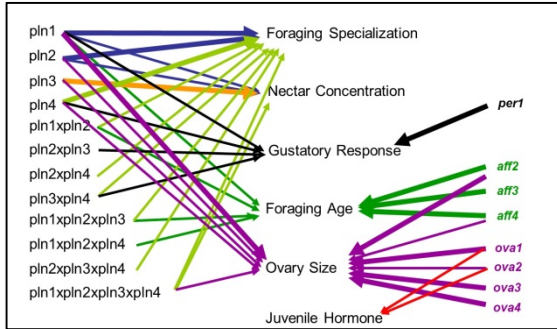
pln1
pln2
pln3
pln4
pln1xpln2
pln2xpln3
pln2xpln4
pln3xpln4
pln1xpln2xpln3
pln1xpln2xpln4
pln2xpln3xpln4
pln1xpln2xpln3xpln4

Foraging Specialization
Nectar Concentration
Gustatory Response
Foraging Age
Ovary Size
Juvenile Hormone

per1
aff2
aff3
aff4
ova1
ova2
ova3
ova4